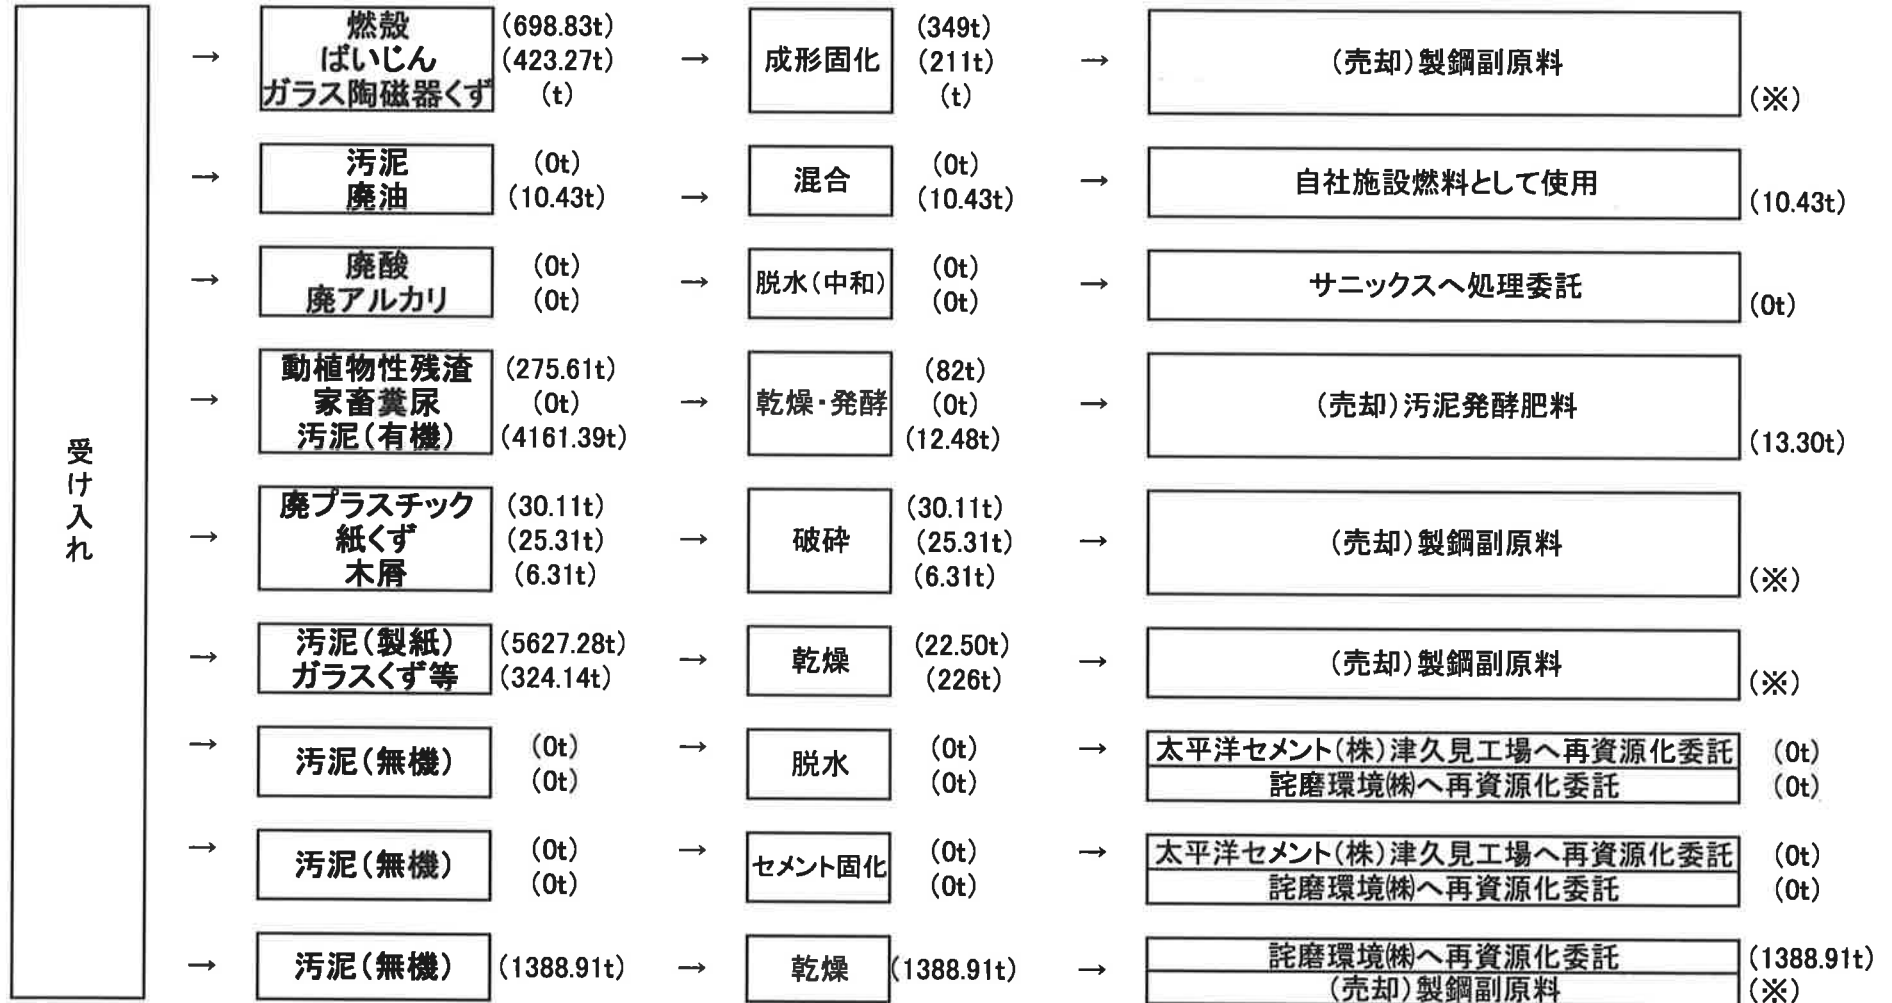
受け入れ

→ 燃殻 (698.83t) ばいじん (423.27t) ガラス陶磁器くず (t) → 成形固化 (349t) (211t) (t) → (売却)製鋼副原料 (※)

→ 汚泥 (0t) 廃油 (10.43t) → 混合 (0t) (10.43t) → 自社施設燃料として使用 (10.43t)

→ 廃酸 (0t) 廃アルカリ (0t) → 脱水(中和) (0t) (0t) → サニックスへ処理委託 (0t)

→ 動植物性残渣 (275.61t) 家畜糞尿 (0t) 汚泥(有機) (4161.39t) → 乾燥・発酵 (82t) (0t) (12.48t) → (売却)汚泥発酵肥料 (13.30t)

→ 廃プラスチック (30.11t) 紙くず (25.31t) 木屑 (6.31t) → 破砕 (30.11t) (25.31t) (6.31t) → (売却)製鋼副原料 (※)

→ 汚泥(製紙) (5627.28t) ガラスくず等 (324.14t) → 乾燥 (22.50t) (226t) → (売却)製鋼副原料 (※)

→ 汚泥(無機) (0t) (0t) → 脱水 (0t) (0t) → 太平洋セメント(株)津久見工場へ再資源化委託 (0t) 詫磨環境㈱へ再資源化委託 (0t)

→ 汚泥(無機) (0t) (0t) → セメント固化 (0t) (0t) → 太平洋セメント(株)津久見工場へ再資源化委託 (0t) 詫磨環境㈱へ再資源化委託 (0t)

→ 汚泥(無機) (1388.91t) → 乾燥 (1388.91t) → 詫磨環境㈱へ再資源化委託 (1388.91t) (売却)製鋼副原料 (※)